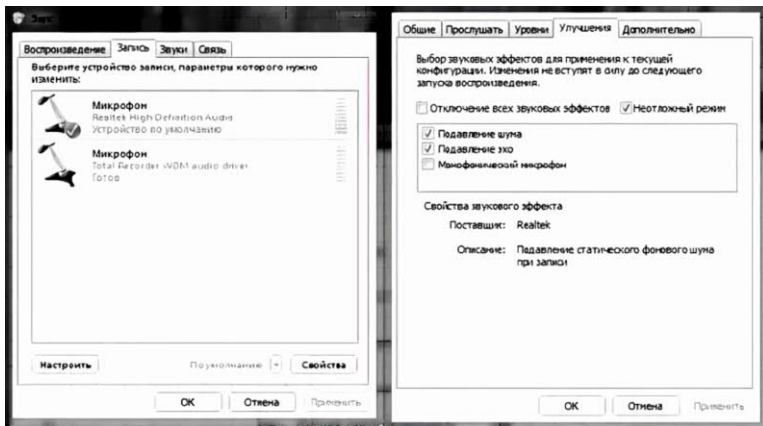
Звук

Воспроизведение | Запись | Звуки | Связь

Выберите устройство записи, параметры которого нужно изменить:

Микрофон
Realtek High Definition Audio
Устройство по умолчанию

Микрофон
Total Recorder WDM audio driver
Готов

Настроить | По умолчанию | Свойства

OK | Отмена | Применить

Общие | Прослушать | Уровни | Улучшения | Дополнительно

Выбор звуковых эффектов для применения к текущей конфигурации. Изменения не вступят в силу до следующего запуска воспроизведения.

Отключение всех звуковых эффектов
Неотложный режим

Подавление шума
Подавление эхо
Монофонический микрофон

Свойства звукового эффекта

Поставщик: Realtek

Описание: Подавление статического фонового шума при записи

OK | Отмена | Применить